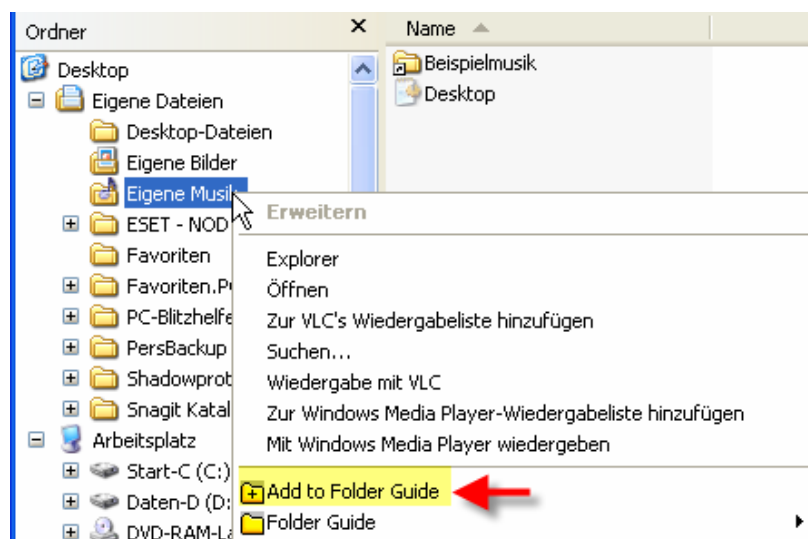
Ordner ×

Desktop
Eigene Dateien
Desktop-Dateien
Eigene Bilder
Eigene Musi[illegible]
ESET - NOD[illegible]
Favoriten
Favoriten.P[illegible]
PC-Blitzhelfe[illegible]
PersBackup
Shadowprot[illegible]
Snagit Katal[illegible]
Arbeitsplatz
Start-C (C:)
Daten-D (D:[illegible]
DVD-RAM-L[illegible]

Name

Beispielmusik
Desktop

Erweitern
Explorer
Öffnen
Zur VLC's Wiedergabeliste hinzufügen
Suchen...
Wiedergabe mit VLC
Zur Windows Media Player-Wiedergabeliste hinzufügen
Mit Windows Media Player wiedergeben
Add to Folder Guide
Folder Guide